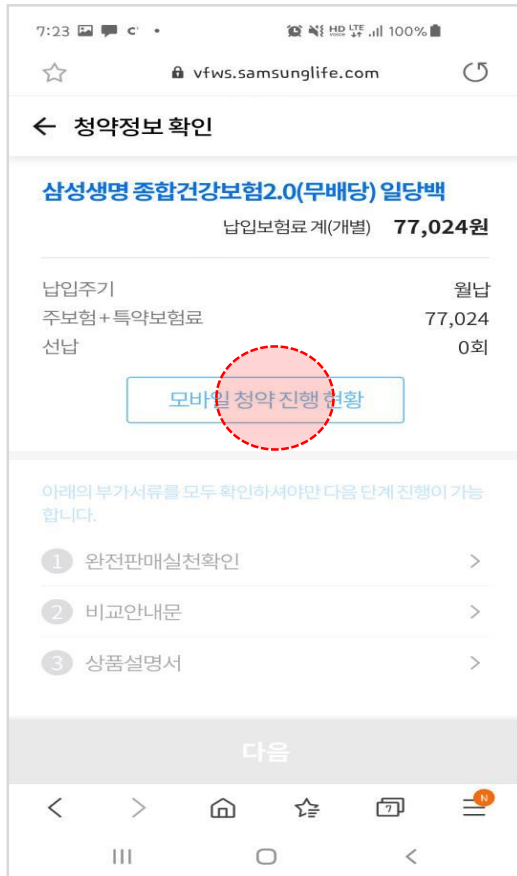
7:23 100%

vfws.samsunglife.com

← 청약정보 확인

삼성생명 종합건강보험2.0(무배당) 일당백

납입보험료 계(개별) 77,024원

납입주기 월납
주보험+특약보험료 77,024
선납 0회

모바일 청약 진행 현황

아래의 부가서류를 모두 확인하셔야만 다음 단계 진행이 가능합니다.

1 완전판매실천확인 >
2 비교안내문 >
3 상품설명서 >

다음

N